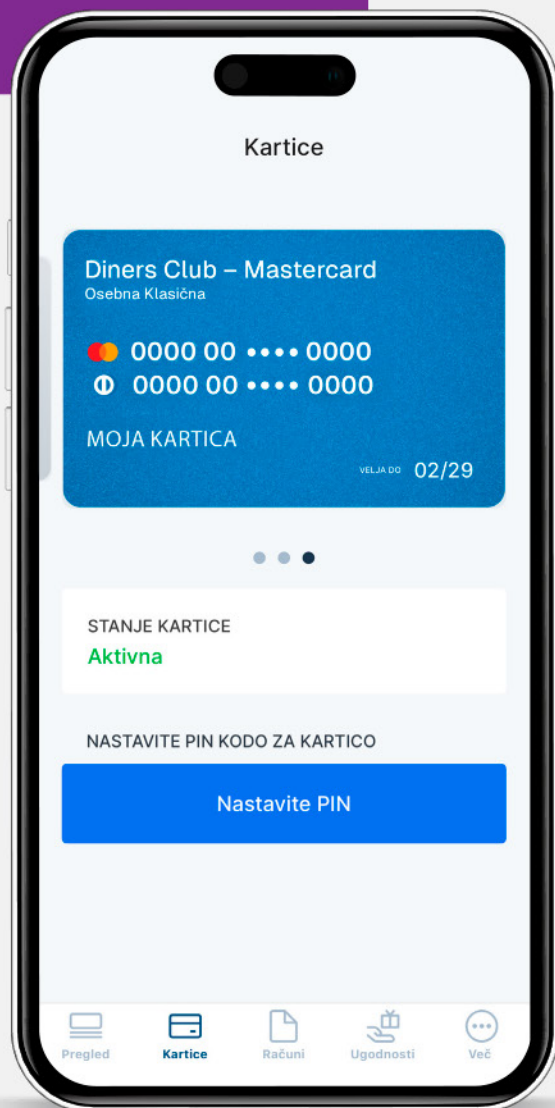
Kartice

Diners Club – Mastercard
Osebna Klasična

0000 00 •••• 0000
0000 00 •••• 0000

MOJA KARTICA

VELJA DO 02/29

STANJE KARTICE
Aktivna

NASTAVITE PIN KODO ZA KARTICO

Nastavite PIN

Pregled
Kartice
Računi
Ugodnosti
Več